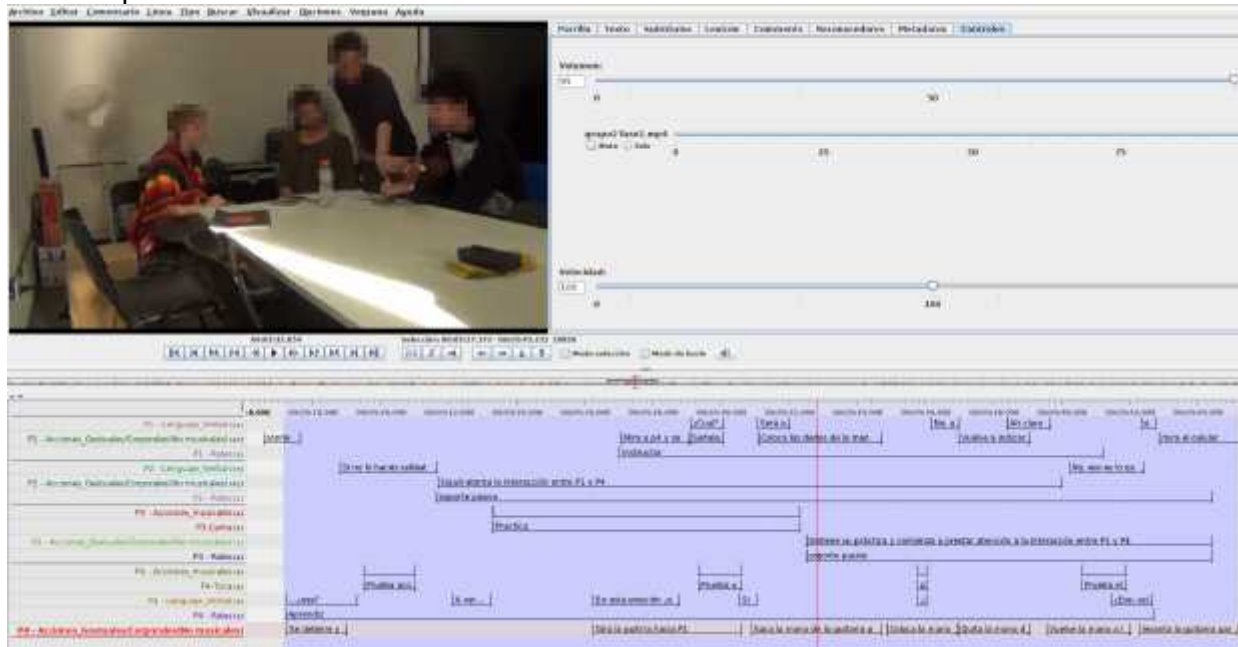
Archivo Editar Comentario Línea Tipo Buscar Visualizar Opciones Ventana Ayuda

Rejilla | Texto | Subtítulos | Léxico | Comentarios | Reconocedores | Metadatos | Controles

Volumen:
50
0
50

grupo2 fase1.mp4
Mute Solo
0
25
50
75

Velocidad:
100
0
100

Modo selección
Modo de bucle

P1 - Lenguaje_Verbal
P1 - Acciones_Gestuales/Corporales/Recursos musicales
P1 - Rol
P2 - Lenguaje_Verbal
P2 - Acciones_Gestuales/Corporales/Recursos musicales
P2 - Rol
P3 - Acciones_musicales
P3 - Cámaras
P3 - Acciones_Gestuales/Corporales/Recursos musicales
P3 - Rol
P4 - Acciones_musicales
P4 - Toca
P4 - Lenguaje_Verbal
P4 - Rol
P4 - Acciones_Gestuales/Corporales/Recursos musicales

¿Cuál?
Tiene a...
No, a...
Ah claro
Sí
Asiente
Mira a P4 y se...
Gesticula
Coloca los dedos de la man...
Vuelve a indicar
Indicación
Tira el celular
Si no lo haces solidad...
No, eso es lo qu...
Queda atenta la interacción entre P1 y P4
Soporte pasivo
Practica
Detiene su práctica y comienza a prestar atención a la interacción entre P1 y P4
Soporte pasivo
Prueba acc...
Prueba a...
Prueba el...
¿vale?
A ver...
En esta posición ¿...
Sí
¿Dec así
Aprendiz
Se detiene a...
Gira la guitarra hacia P1
Saca la mano de la guitarra a...
Coloca la mano
Quita la mano d...
Vuelve la mano a l...
Vuelve la guitarra a...